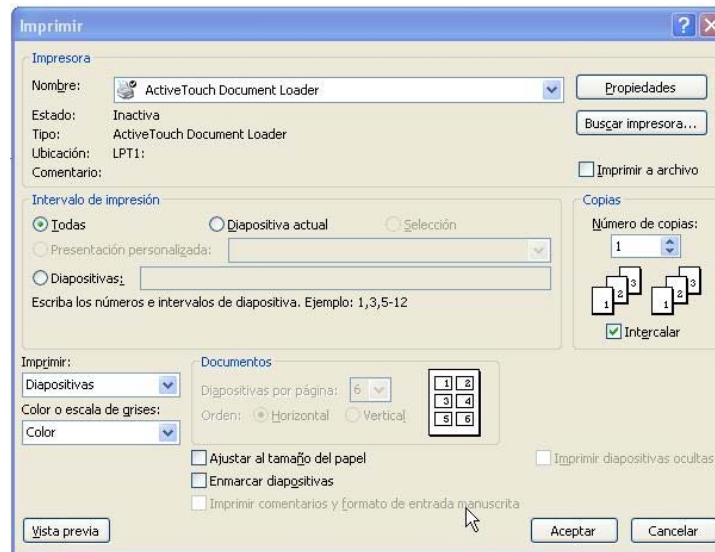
Imprimir

Impresora
Nombre: ActiveTouch Document Loader
Propiedades
Estado: Inactiva
Tipo: ActiveTouch Document Loader
Ubicación: LPT1:
Comentario:
Buscar impresora...
Imprimir a archivo

Intervalo de impresión
Todas
Diapositiva actual
Selección
Presentación personalizada:
Diapositivas:
Escriba los números e intervalos de diapositiva. Ejemplo: 1,3,5-12

Copias
Número de copias:
1
1 2 3
1 2 3
Intercalar

Imprimir:
Diapositivas
Color o escala de grises:
Color

Documentos
Diapositivas por página: 6
Orden: Horizontal Vertical
1 2
3 4
5 6

Ajustar al tamaño del papel
Enmarcar diapositivas
Imprimir comentarios y formato de entrada manuscrita
Imprimir diapositivas ocultas

Vista previa
Aceptar
Cancelar